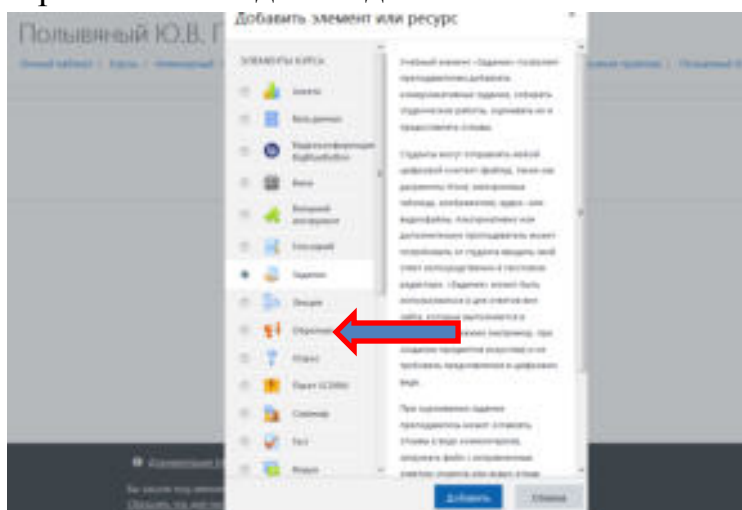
Полывяный Ю.В. Г

Добавить элемент или ресурс

ЭЛЕМЕНТЫ КУРСА

Анкета

База данных

Видеоконференция BigBlueButton

Вики

Внешний инструмент

Глоссарий

Задание

Лекция

Опрос

Отзыв

Пакет SCORM

Семинар

Тест

Форум

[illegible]

Добавить

Отмена